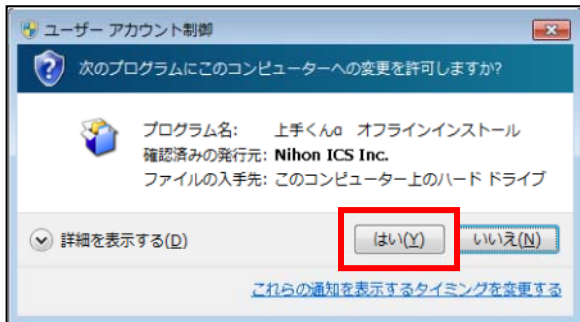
ユーザー アカウント制御

次のプログラムにこのコンピューターへの変更を許可しますか?

プログラム名: 上手くんα オフラインインストール
確認済みの発行元: Nihon ICS Inc.
ファイルの入手先: このコンピューター上のハード ドライブ

詳細を表示する(D)

はい(Y)

いいえ(N)

これらの通知を表示するタイミングを変更する